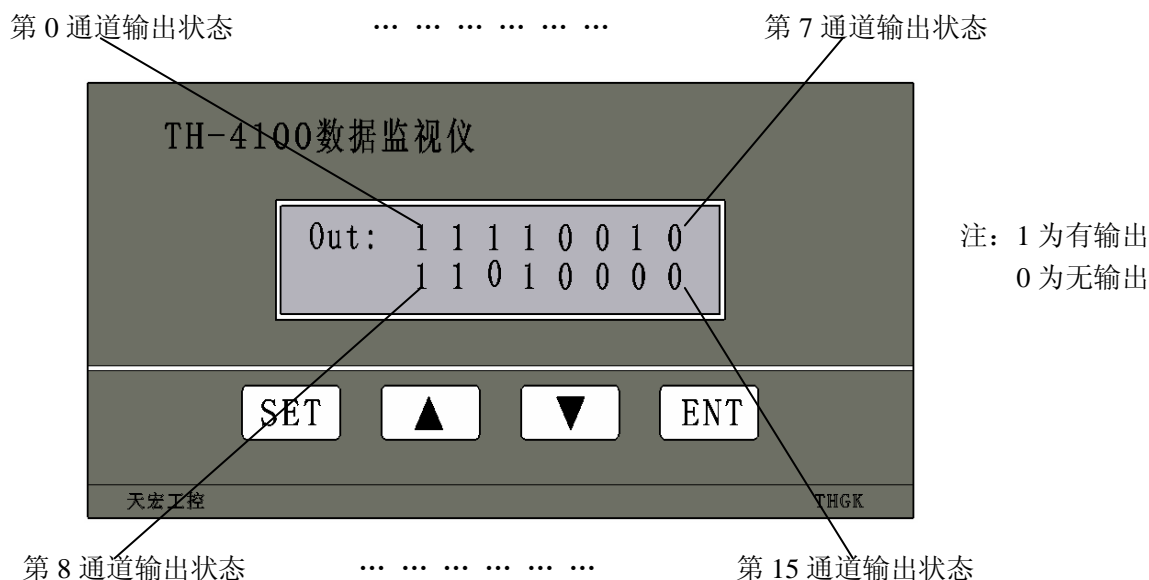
第 0 通道输出状态　　… … … … … …　　第 7 通道输出状态

TH-4100数据监视仪

Out: 1 1 1 1 0 0 1 0
1 1 0 1 0 0 0 0

注：1 为有输出
0 为无输出

SET　▲　▼　ENT

天宏工控　　THGK

第 8 通道输出状态　　… … … … … …　　第 15 通道输出状态